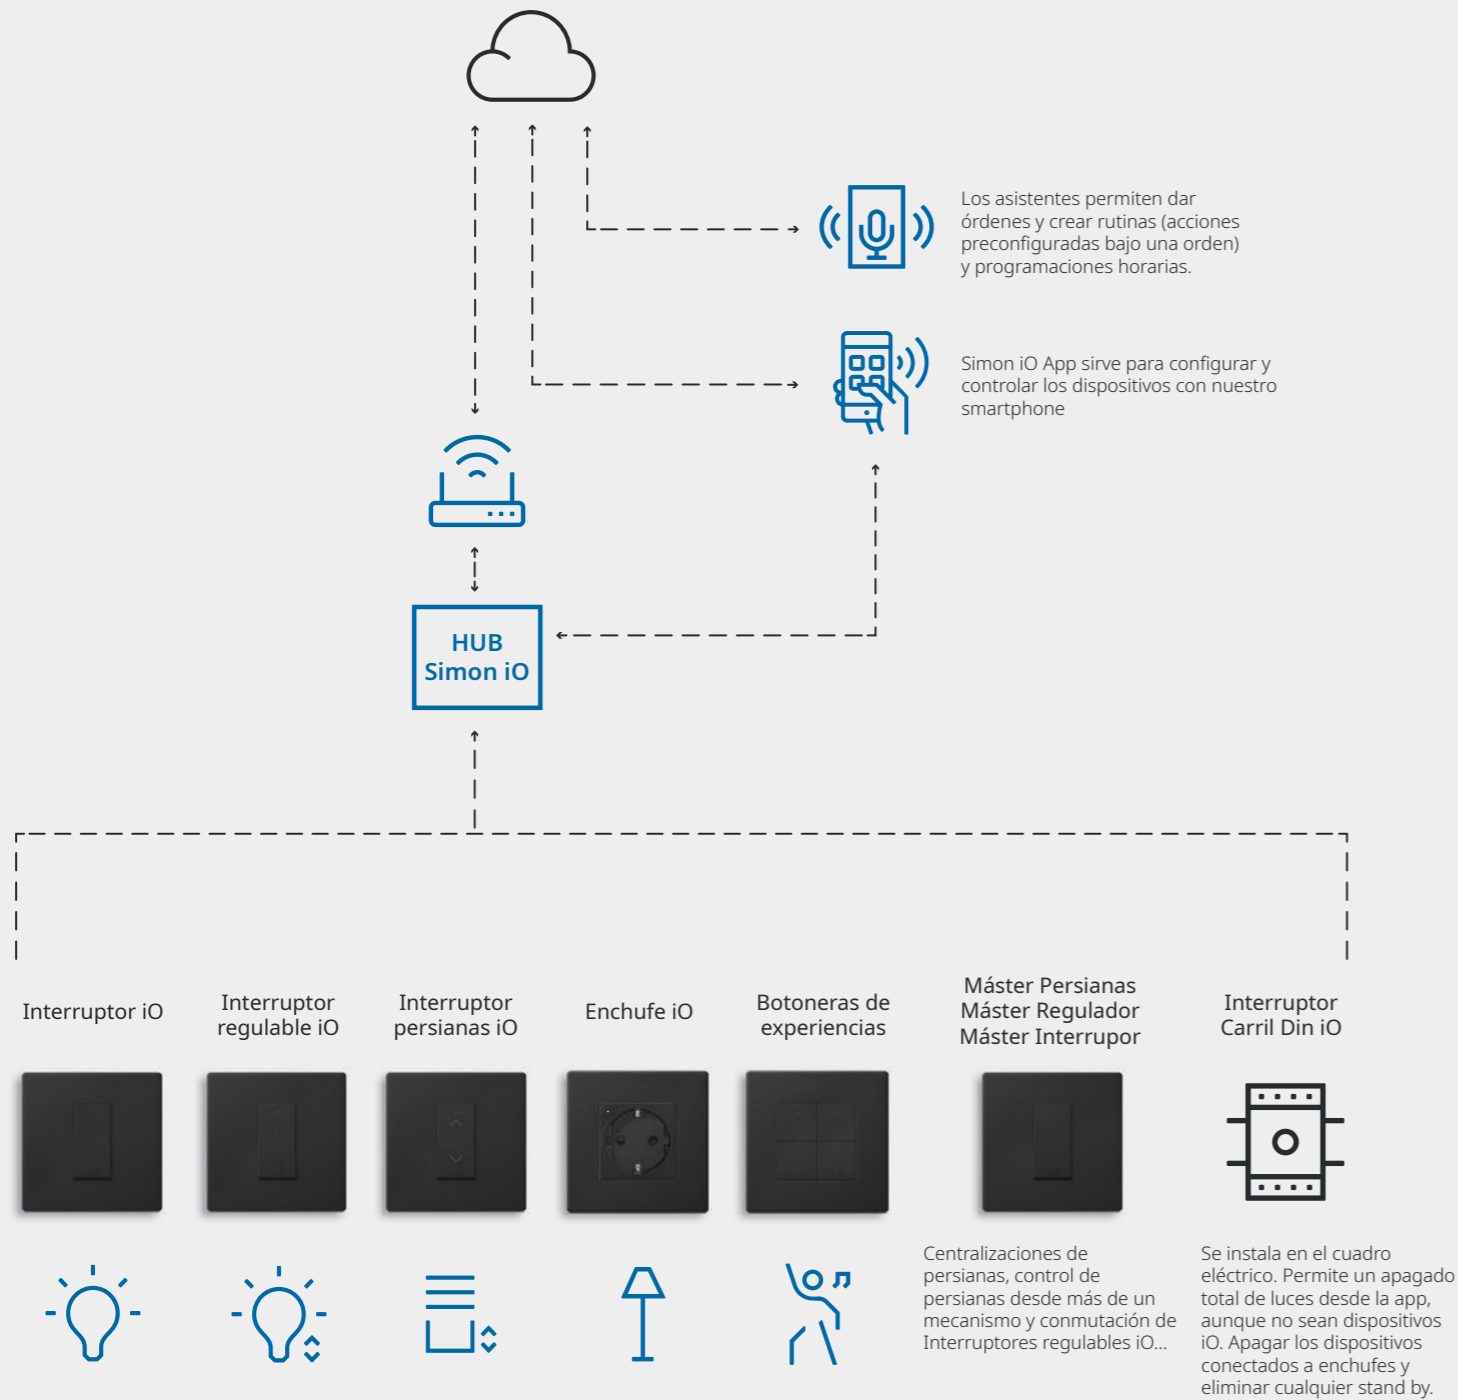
Los asistentes permiten dar órdenes y crear rutinas (acciones preconfiguradas bajo una orden) y programaciones horarias.

Simon iO App sirve para configurar y controlar los dispositivos con nuestro smartphone

HUB
Simon iO

Interruptor iO

Interruptor regulable iO

Interruptor persianas iO

Enchufe iO

Botoneras de experiencias

Máster Persianas
Máster Regulador
Máster Interrupor

Interruptor Carril Din iO

Centralizaciones de persianas, control de persianas desde más de un mecanismo y conmutación de Interruptores regulables iO...

Se instala en el cuadro eléctrico. Permite un apagado total de luces desde la app, aunque no sean dispositivos iO. Apagar los dispositivos conectados a enchufes y eliminar cualquier stand by.